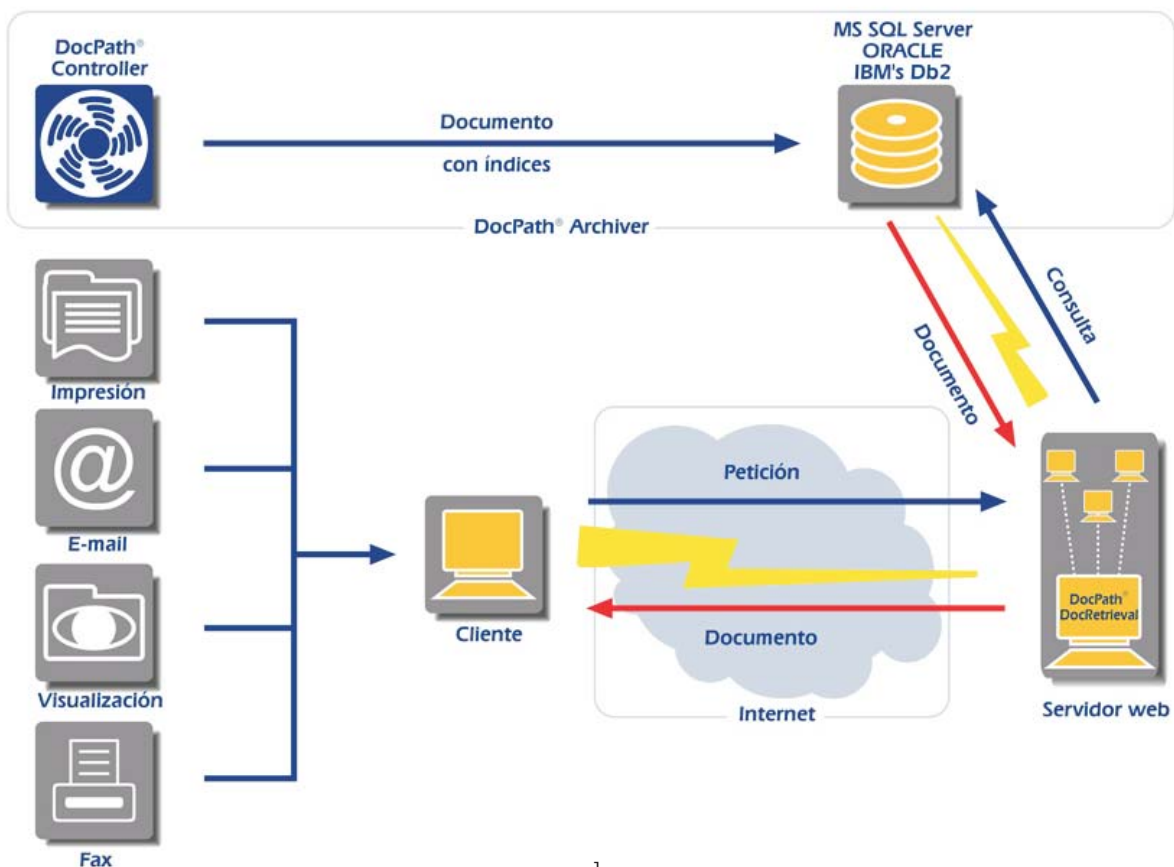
DocPath®
Controller

Documento
con índices

MS SQL Server
ORACLE
IBM's Db2

DocPath® Archiver

Consulta

Documento

Impresión

E-mail

Visualización

Fax

Cliente

Petición

Documento

Internet

DocPath®
DocRetrieval

Servidor web